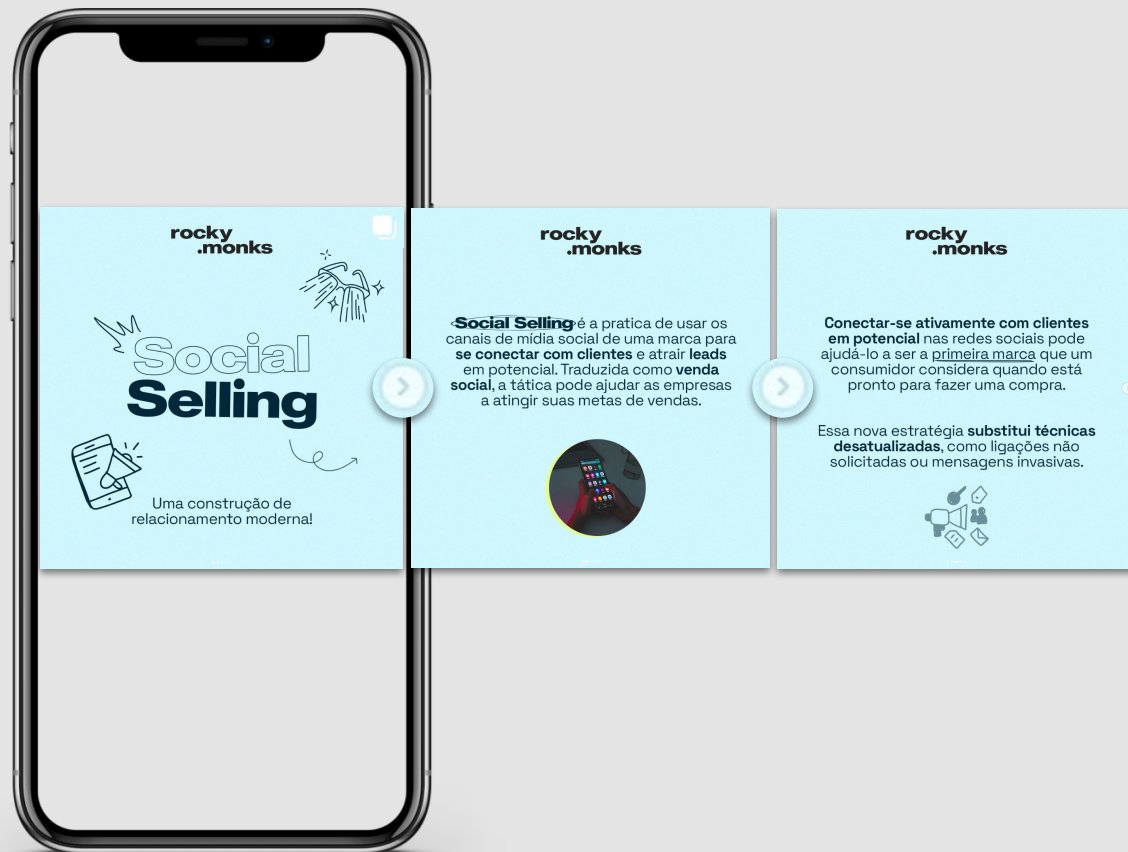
rocky
.monks

Social
Selling

Uma construção de relacionamento moderna!

rocky
.monks

Social Selling é a pratica de usar os canais de mídia social de uma marca para se conectar com clientes e atrair leads em potencial. Traduzida como venda social, a tática pode ajudar as empresas a atingir suas metas de vendas.

rocky
.monks

Conectar-se ativamente com clientes em potencial nas redes sociais pode ajudá-lo a ser a primeira marca que um consumidor considera quando está pronto para fazer uma compra.

Essa nova estratégia substitui técnicas desatualizadas, como ligações não solicitadas ou mensagens invasivas.